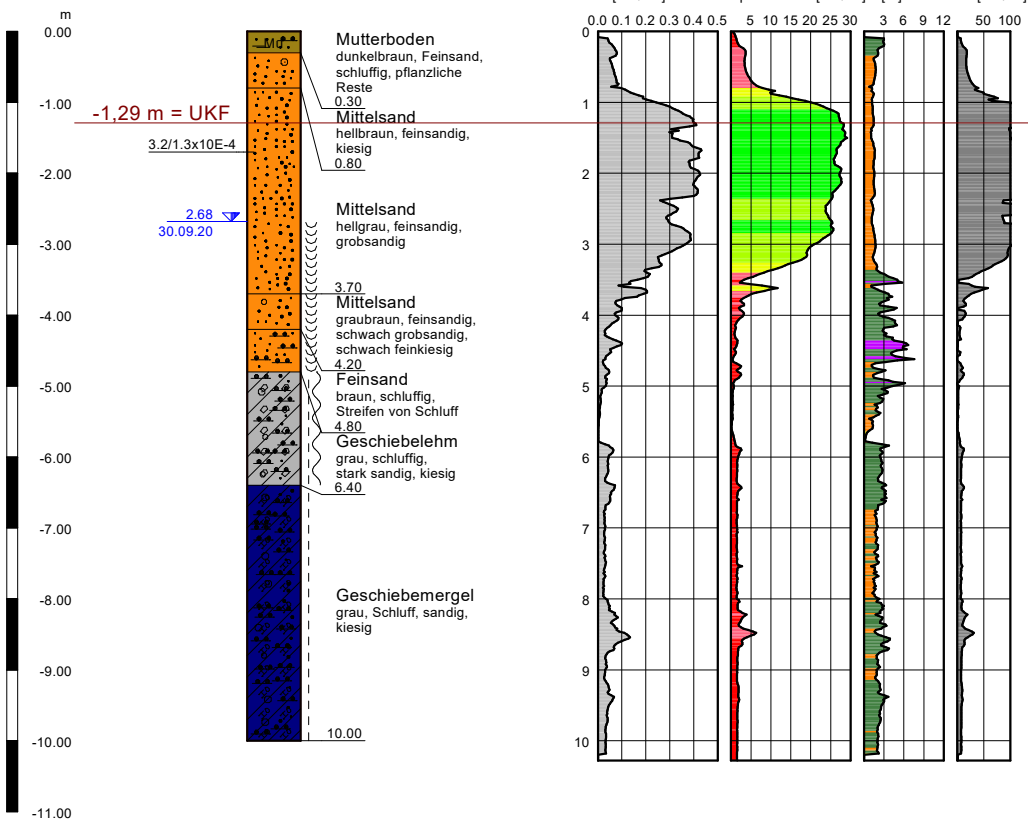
m
0.00
-1.00
-2.00
-3.00
-4.00
-5.00
-6.00
-7.00
-8.00
-9.00
-10.00
-11.00

-1,29 m = UKF

3.2/1.3x10E-4

2.68
30.09.20

Mu

Mutterboden
dunkelbraun, Feinsand, schluffig, pflanzliche Reste
0.30
Mittelsand
hellbraun, feinsandig, kiesig
0.80
Mittelsand
hellgrau, feinsandig, grobsandig
3.70
Mittelsand
graubraun, feinsandig, schwach grobsandig, schwach feinkiesig
4.20
Feinsand
braun, schluffig, Streifen von Schluff
4.80
Geschiebelehm
grau, schluffig, stark sandig, kiesig
6.40
Geschiebemergel
grau, Schluff, sandig, kiesig
10.00

0.0 0.1 0.2 0.3 0.4 0.5
5 10 15 20 25 30
3 6 9 12
50 100

0
1
2
3
4
5
6
7
8
9
10